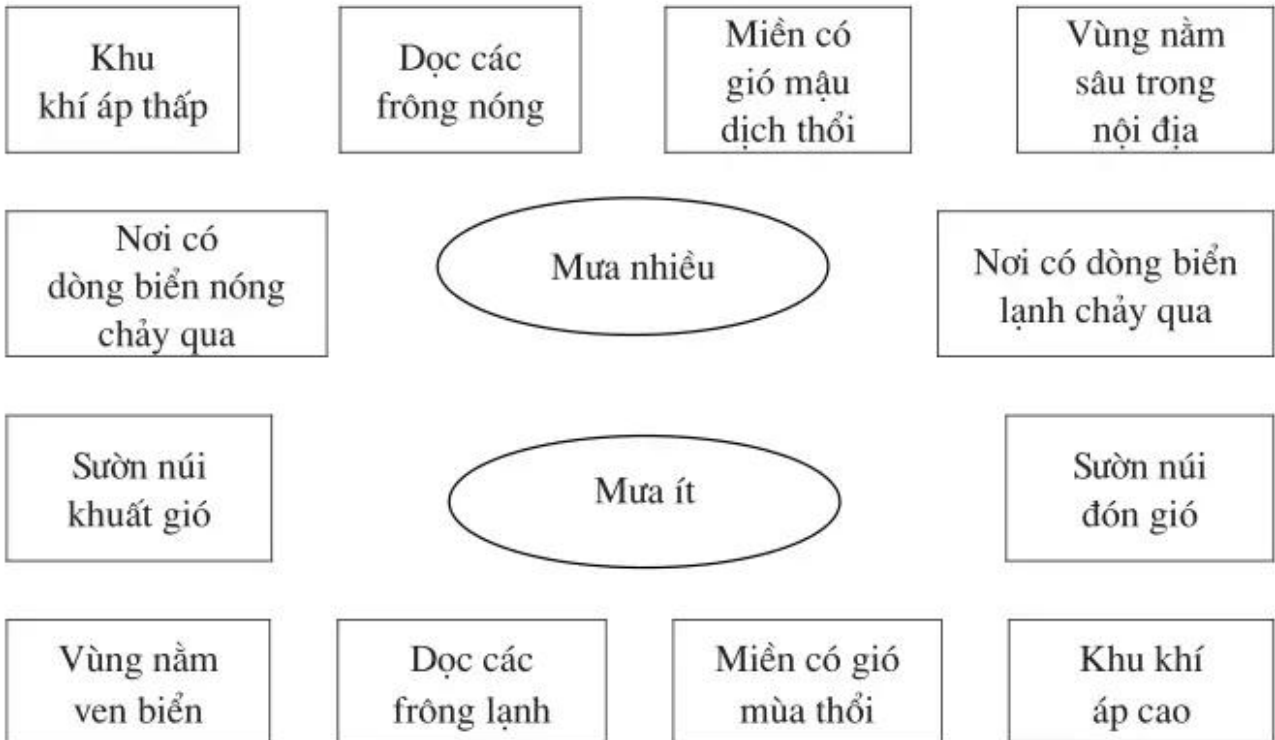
Khu khí áp thấp

Dọc các frông nóng

Miền có gió mậu dịch thổi

Vùng nằm sâu trong nội địa

Nơi có dòng biển nóng chảy qua

Mưa nhiều

Nơi có dòng biển lạnh chảy qua

Sườn núi khuất gió

Mưa ít

Sườn núi đón gió

Vùng nằm ven biển

Dọc các frông lạnh

Miền có gió mùa thổi

Khu khí áp cao